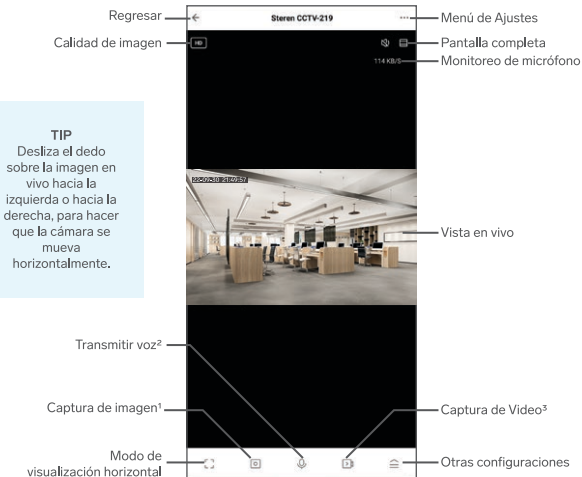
Regresar

Steren CCTV-219

Menú de Ajustes

Calidad de imagen

HD

Pantalla completa

114 KB/S

Monitoreo de micrófono

TIP
Desliza el dedo sobre la imagen en vivo hacia la izquierda o hacia la derecha, para hacer que la cámara se mueva horizontalmente.

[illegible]

Vista en vivo

Transmitir voz²

Captura de imagen¹

Captura de Video³

Modo de visualización horizontal

Otras configuraciones